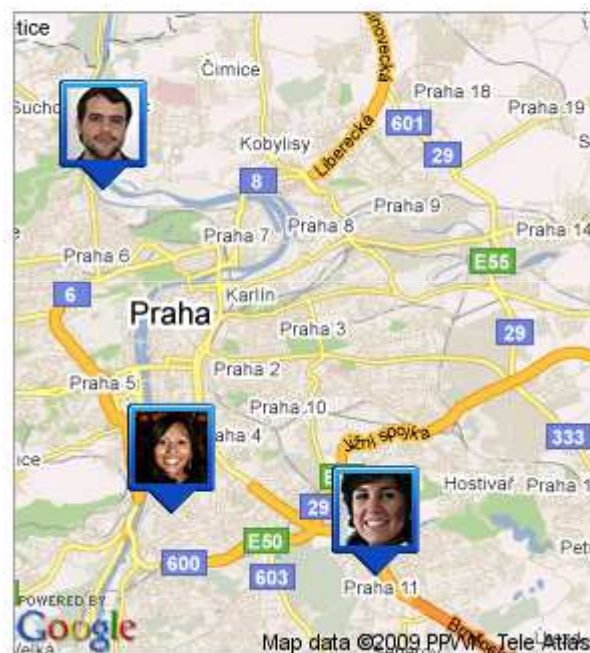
tice
Čimice
Praha 18
Praha 19
Such
Kobylisy
601
Liberecká
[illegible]rovecká
29
8
Praha 9
Praha 7
Praha 8
Praha 14
Praha 6
E55
6
Karlín
Praha
Praha 3
29
Praha 2
Praha 5
Praha 10
aha 4
Jižní spojka
333
ice
Hostivař
Praha 1
E
29
Petr
E50
600
603
Praha 11
POWERED BY
Google
Velká
Brn
Map data ©2009 PPWK, Tele Atlas